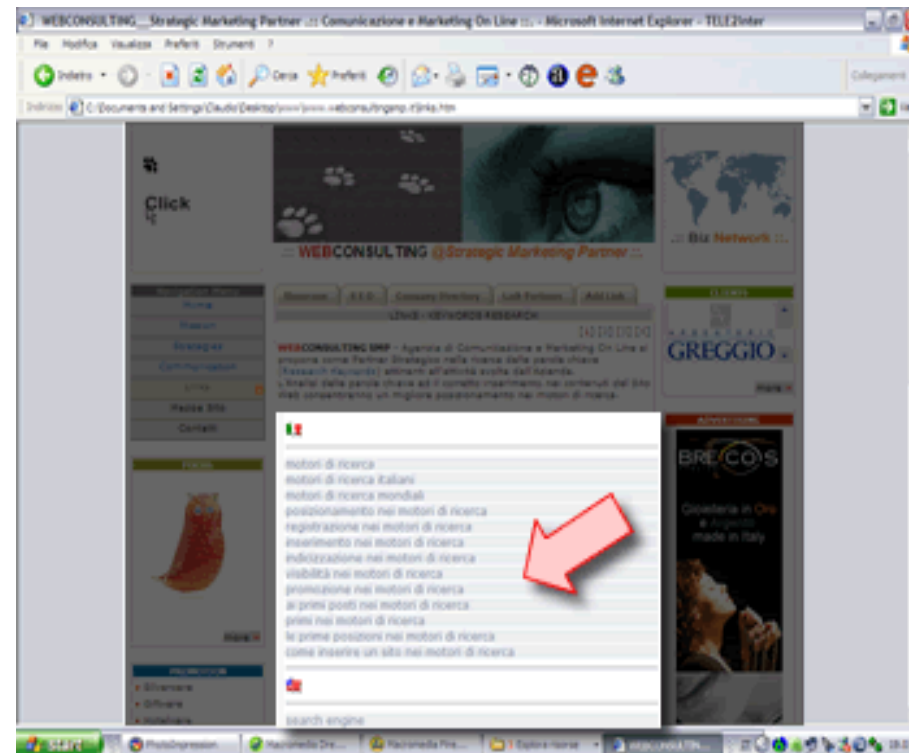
WEBCONSULTING__Strategic Marketing Partner ::: Comunicazione e Marketing On Line ::: - Microsoft Internet Explorer - TELE2Inter

File Modifica Visualizza Preferiti Strumenti ?

Indietro Cerca Preferiti

Collegamenti

Indirizzo C:\Documents and Settings\Claudio\Desktop\www\www.webconsultingsmp.it\links.htm

Click

::: WEBCONSULTING @Strategic Marketing Partner :::

::: Biz Network :::

Navigation Menu
Home
Mission
Strategies
Communication
Links
Mappa Sito
Contatti

LINKS - KEYWORDS RESEARCH

WEBCONSULTING SMP - Agenzia di Comunicazione e Marketing On Line si propone come Partner Strategico nella ricerca delle parole chiave (Research Keywords) abbinate all'attività svolta dall'Azienda. L'analisi delle parole chiave ed il corretto inserimento nei contenuti del Sito Web consentiranno un migliore posizionamento nei motori di ricerca.

GREGGIO

more

ADVERTISING

BRE COS

Gioielleria in Oro e Argento made in Italy

FOCUS

more

PROMOTION
Alleanze
Offerte
Hoteliers

motori di ricerca
motori di ricerca italiani
motori di ricerca mondiali
posizionamento nei motori di ricerca
registrazione nei motori di ricerca
inserimento nei motori di ricerca
indicizzazione nei motori di ricerca
visibilità nei motori di ricerca
promozione nei motori di ricerca
ai primi posti nei motori di ricerca
primi nei motori di ricerca
le prime posizioni nei motori di ricerca
come inserire un sito nei motori di ricerca

search engine

start PhotoImpression Macromedia Dre... Macromedia Fire... 1 Esplora risorse WEBCONSULTIN...